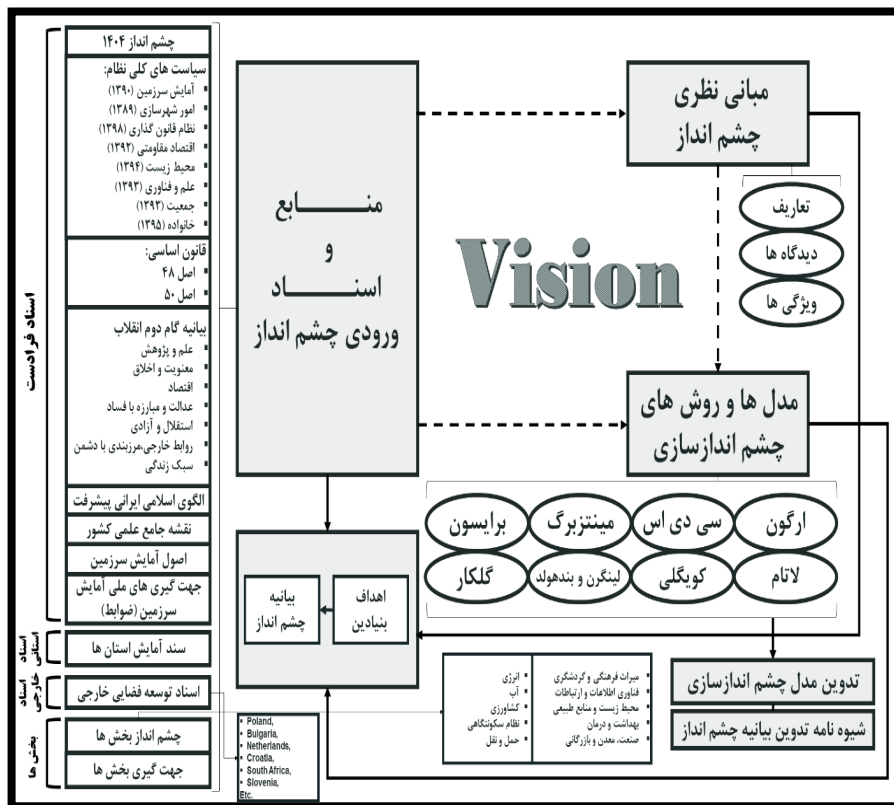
اسناد فرادست

چشم انداز ۱۴۰۴

سیاست های کلی نظام:
آمایش سرزمین (۱۳۹۰)
امور شهرسازی (۱۳۸۹)
نظام قانون گذاری (۱۳۹۸)
اقتصاد مقاومتی (۱۳۹۲)
محیط زیست (۱۳۹۴)
علم و فناوری (۱۳۹۳)
جمعیت (۱۳۹۳)
خانواده (۱۳۹۵)

قانون اساسی:
اصل ۴۸
اصل ۵۰

بیانیه گام دوم انقلاب
علم و پژوهش
معنویت و اخلاق
اقتصاد
عدالت و مبارزه با فساد
استقلال و آزادی
روابط خارجی،مرزبندی با دشمن
سبک زندگی

الگوی اسلامی ایرانی پیشرفت

نقشه جامع علمی کشور

اصول آمایش سرزمین

جهت گیری های ملی آمایش سرزمین (ضوابط)

اسناد استانی

سند آمایش استان ها

اسناد خارجی

اسناد توسعه فضایی خارجی

بخش ها

چشم انداز بخش ها

جهت گیری بخش ها

منـــــابع
و
اســـــناد
ورودی چشم انداز

Vision

مبانی نظری
چشم انداز

تعاریف
دیدگاه ها
ویژگی ها

مدل ها و روش های
چشم اندازسازی

ارگون
سی دی اس
مینتزبرگ
برایسون
لاتام
کویگلی
لینگرن و بندهولد
گلکار

اهداف بنیادین

بیانیه چشم انداز

تدوین مدل چشم اندازسازی

شیوه نامه تدوین بیانیه چشم انداز

میراث فرهنگی و گردشگری
فناوری اطلاعات و ارتباطات
محیط زیست و منابع طبیعی
بهداشت و درمان
صنعت، معدن و بازرگانی

انرژی
آب
کشاورزی
نظام سکونتگاهی
حمل و نقل

Poland,
Bulgaria,
Netherlands,
Croatia,
South Africa,
Slovenia,
Etc.